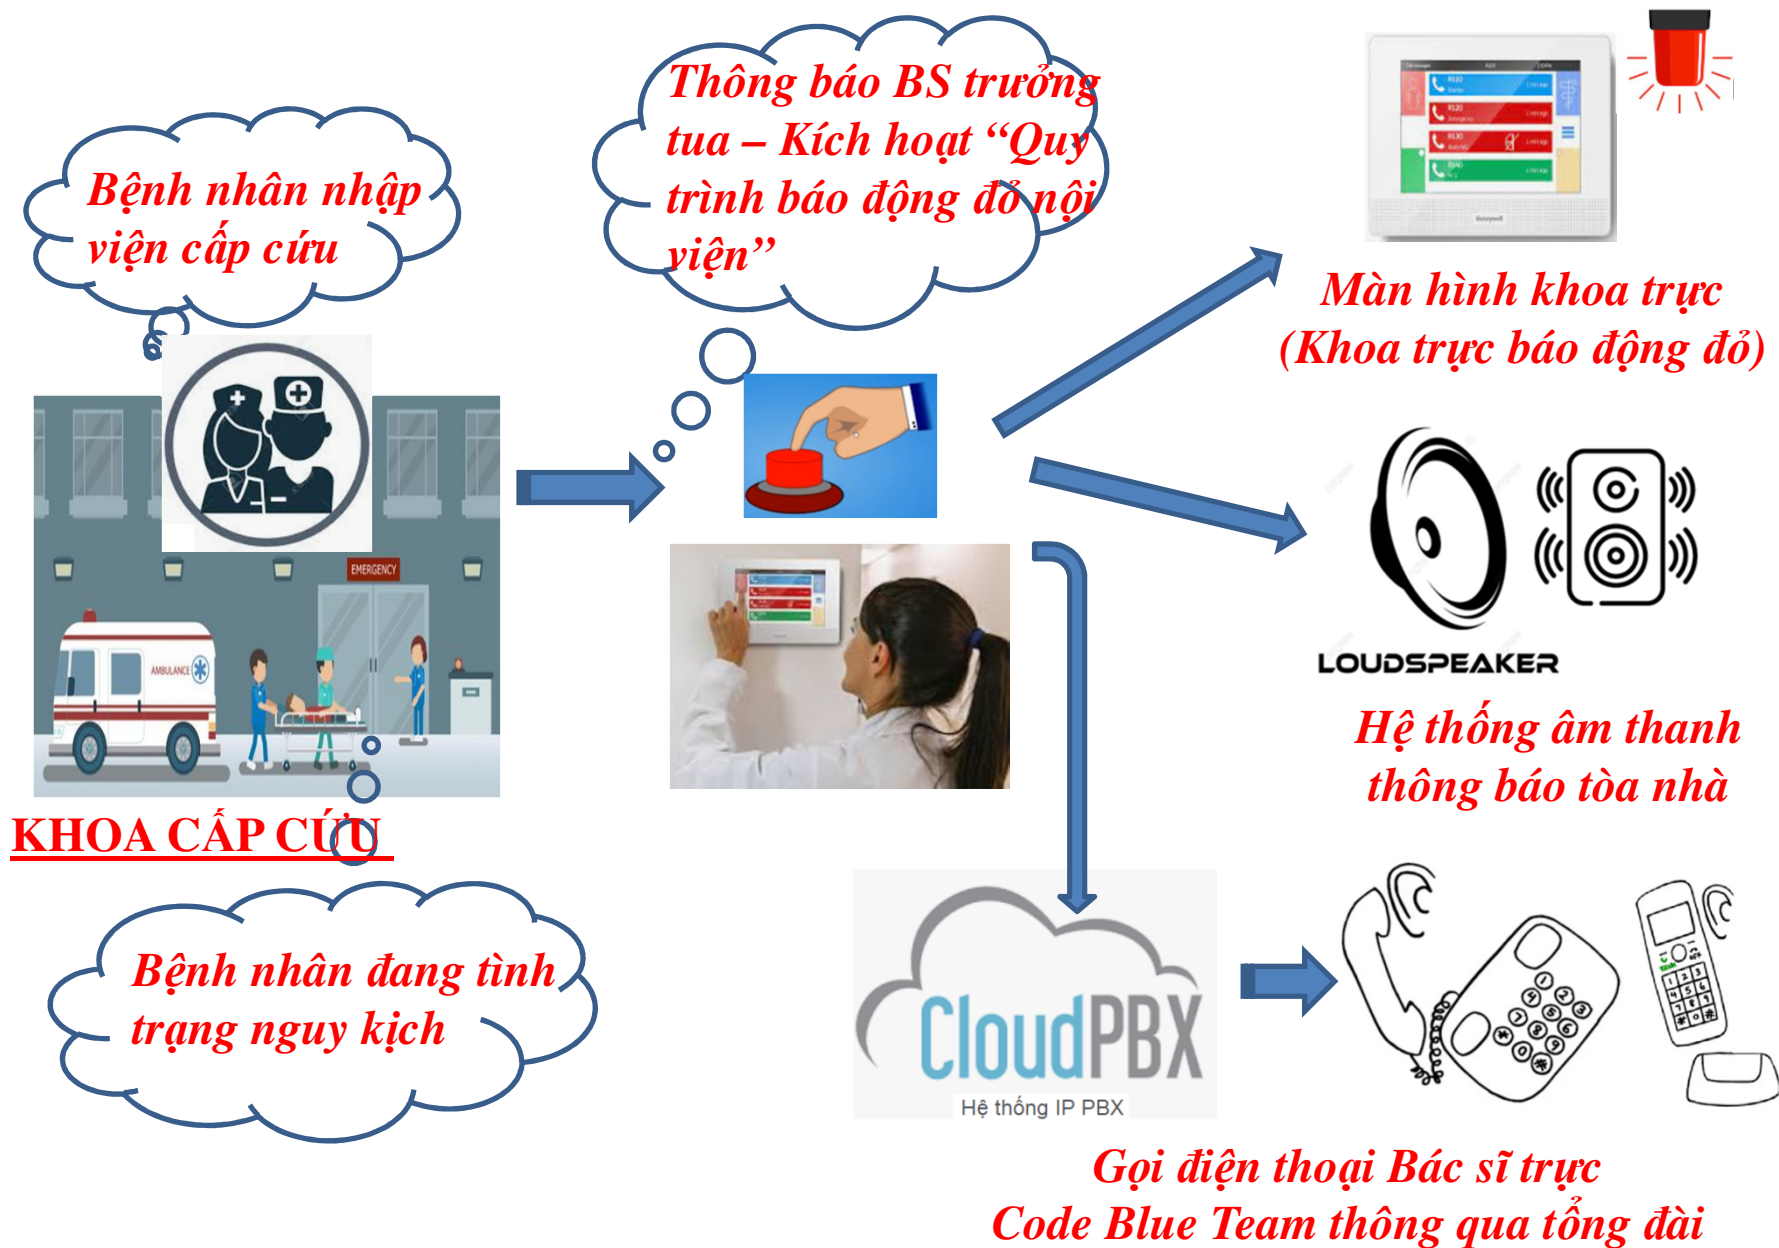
Bệnh nhân nhập viện cấp cứu

Thông báo BS trưởng tua – Kích hoạt "Quy trình báo động đỏ nội viện"

Màn hình khoa trực (Khoa trực báo động đỏ)

EMERGENCY

AMBULANCE

KHOA CẤP CỨU

LOUDSPEAKER

Hệ thống âm thanh thông báo tòa nhà

Bệnh nhân đang tình trạng nguy kịch

CloudPBX
Hệ thống IP PBX

Gọi điện thoại Bác sĩ trực Code Blue Team thông qua tổng đài